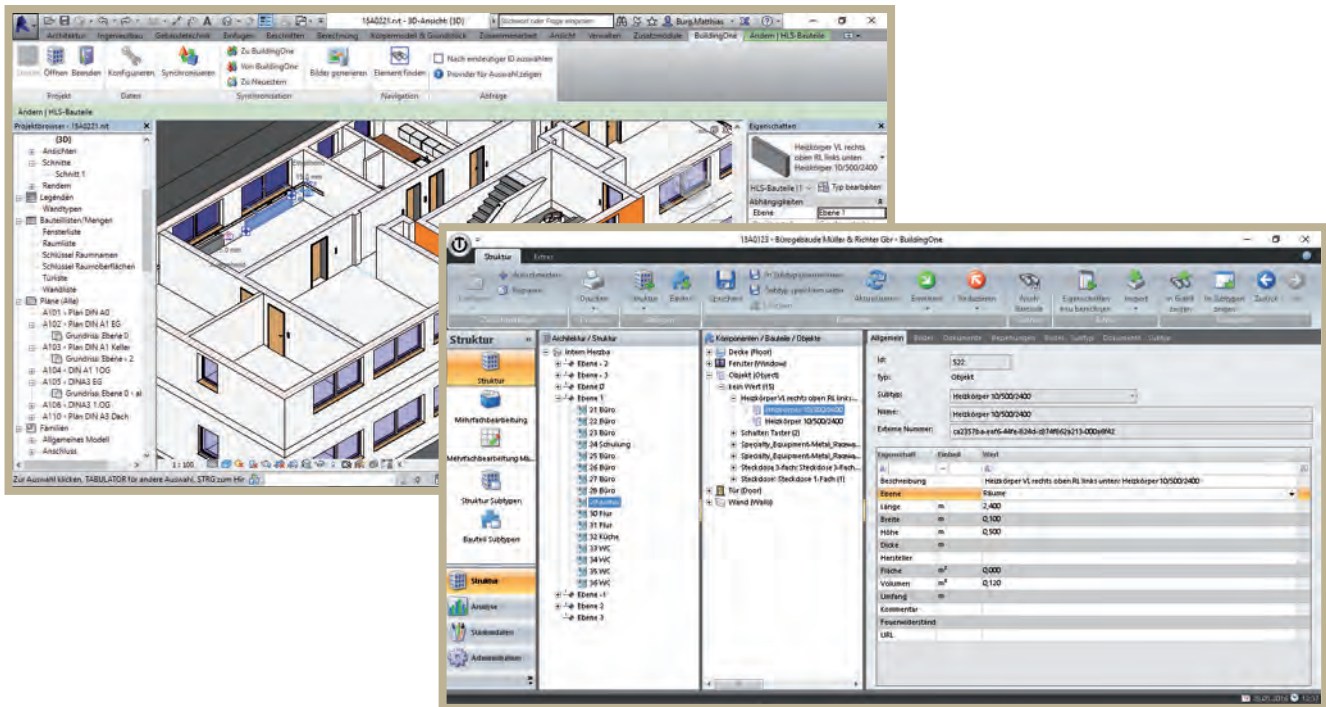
15A0221.rvt - 3D-Ansicht: {3D}

Stichwort oder Frage eingeben

Burg,Mathias

Architektur Ingenieurbau Gebäudetechnik Einfügen Beschriften Berechnung Körpermodell & Grundstück Zusammenarbeit Ansicht Verwalten Zusatzmodule BuildingOne Ändern | HLS-Bauteile

Öffnen Beenden Konfigurieren Synchronisieren Zu BuildingOne Von BuildingOne Zu Neuestem Bilder generieren Element finden Nach eindeutiger ID auswählen Provider für Auswahl zeigen

Projekt Daten Synchronisation Navigation Abfrage

Ändern | HLS-Bauteile

Projektbrowser - 15A0221.rvt

{3D}
Ansichten
Schnitte
Schnitt 1
Rendern
Legenden
Wandtypen
Bauteillisten/Mengen
Fensterliste
Raumliste
Schlüssel Raumnamen
Schlüssel Raumoberflächen
Türliste
Wandliste
Pläne (Alle)
A101 - Plan DIN A0
A102 - Plan DIN A1 EG
Grundriss: Ebene 0
A103 - Plan DIN A1 Keller
Grundriss: Ebene - 2
A104 - DIN A1 1OG
A105 - DINA3 EG
Grundriss: Ebene 0 - al
A106 - DINA3 1.OG
A110 - Plan DIN A3 Dach
Familien
Allgemeines Modell
Anschluss

Eigenschaften

Heizkörper VL rechts oben RL links unten Heizkörper 10/500/2400

HLS-Bauteile (1 Typ bearbeiten
Abhängigkeiten
Ebene Ebene 1

1 : 100

Zur Auswahl klicken, TABULATOR für andere Auswahl, STRG zum Hin

15A0123 - Bürogebäude Müller & Richter Gbr - BuildingOne

Struktur Extras

Auschneiden Kopieren Drucken Struktur Elektro Speichern In Subtyp übernehmen Subtyp speichern unter Löschen Aktualisieren Erweitern Reduzieren Nach Bauteil Eigenschaften neu berechnen Import In Grafik zeigen In Subtypen zeigen Zurück

Struktur

Struktur
Mehrfachbearbeitung
Mehrfachbearbeitung Mit...
Struktur Subtypen
Bauteil Subtypen

Struktur
Analyse
Stammdaten
Administration

Architektur / Struktur

Intern Herzba
Ebene - 2
Ebene - 3
Ebene 0
Ebene 1
21 Büro
22 Büro
23 Büro
24 Schulung
25 Büro
26 Büro
27 Büro
28 Büro
29 Archiv
30 Flur
31 Flur
32 Küche
33 WC
34 WC
35 WC
36 WC
Ebene -1
Ebene 2
Ebene 3

Komponenten / Bauteile / Objekte

Decke (Floor)
Fenster (Window)
Objekt (Object)
kein Wert (15)
Heizkörper VL rechts oben RL links...
Heizkörper 10/500/2400
Heizkörper 10/500/2400
Schalter Taster (2)
Specialty_Equipment-Metal_Raswa...
Specialty_Equipment-Metal_Raswa...
Steckdose 3-fach: Steckdose 3-Fach...
Steckdose: Steckdose 1-Fach (1)
Tür (Door)
Wand (Wall)

Allgemein Bilder Dokumente Beziehungen Rollen Subtyp Dokumente Subtyp

Id: 522
Typ: Objekt
Subtyp: Heizkörper 10/500/2400
Name: Heizkörper 10/500/2400
Externe Nummer: ca23578-a-eef6-44fe-834d-cb74ff62a213-000e8f42

| Eigenschaft | Einheit | Wert |
|---|---|---|
| Beschreibung | | Heizkörper VL rechts oben RL links unten: Heizkörper 10/500/2400 |
| Ebene | | Räume |
| Länge | m | 2,400 |
| Breite | m | 0,100 |
| Höhe | m | 0,500 |
| Dicke | m | |
| Hersteller | | |
| Fläche | m² | 0,000 |
| Volumen | m³ | 0,120 |
| Umfang | m | |
| Kommentar | | |
| Feuerwiderstand | | |
| URL | | |